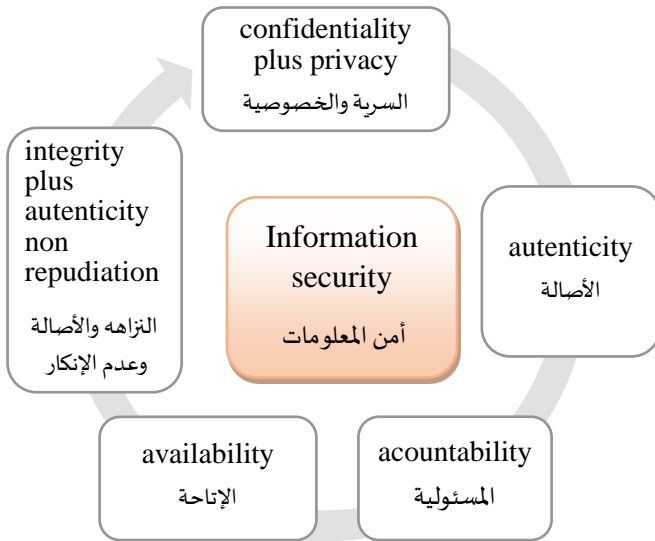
confidentiality plus privacy
السرية والخصوصية

autenticity
الأصالة

acountability
المسئولية

availability
الإتاحة

integrity plus autenticity non repudiation
النزاهه والأصالة وعدم الإنكار

Information security
أمن المعلومات